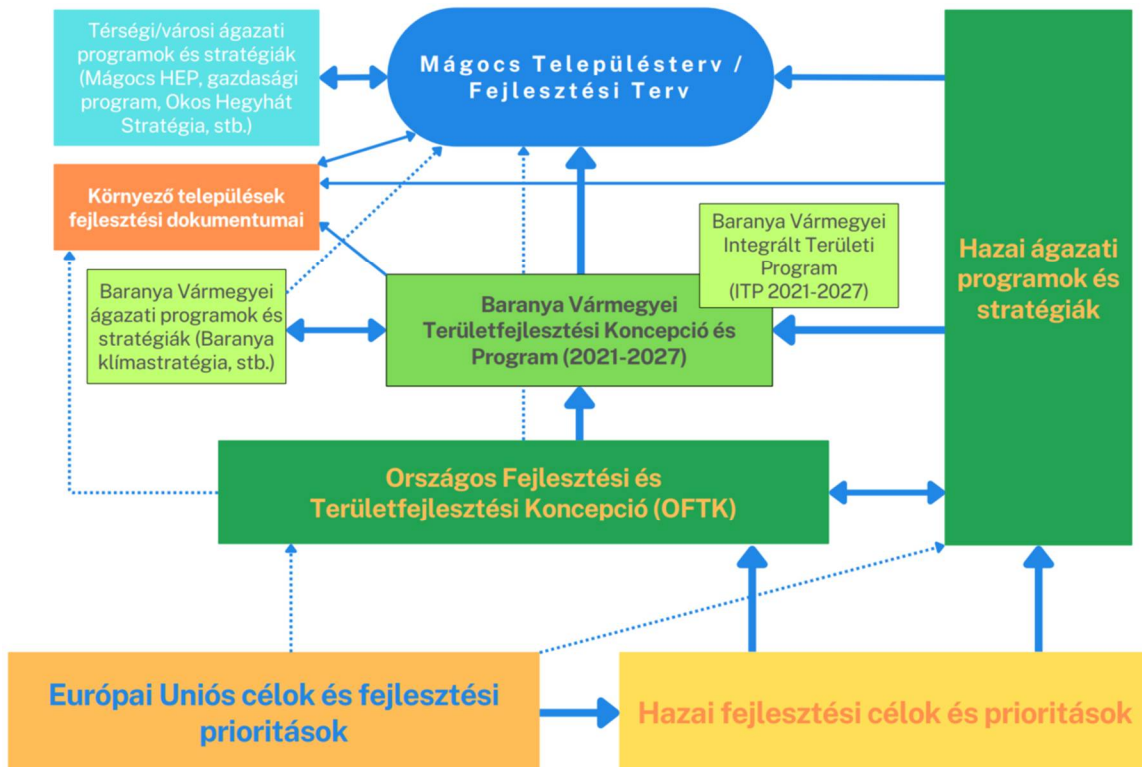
Térségi/városi ágazati programok és stratégiák (Mágocs HEP, gazdasági program, Okos Hegyhát Stratégia, stb.)

Mágocs Településterv / Fejlesztési Terv

Hazai ágazati programok és stratégiák

Környező települések fejlesztési dokumentumai

Baranya Vármegyei Integrált Területi Program (ITP 2021-2027)

Baranya Vármegyei ágazati programok és stratégiák (Baranya klímastratégia, stb.)

Baranya Vármegyei Területfejlesztési Koncepció és Program (2021-2027)

Országos Fejlesztési és Területfejlesztési Koncepció (OFTK)

Európai Uniós célok és fejlesztési prioritások

Hazai fejlesztési célok és prioritások